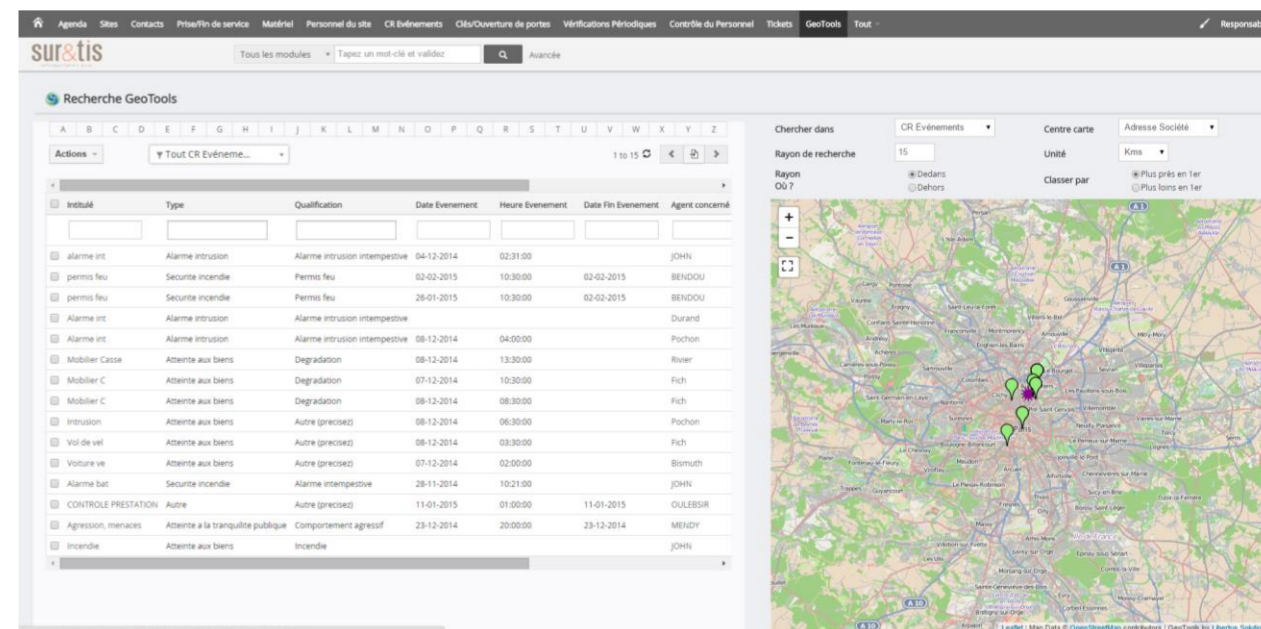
Agenda Sites Contacts Prise/Fin de service Matériel Personnel du site CR Evénements Clés/Ouverture de portes Vérifications Périodiques Contrôle du Personnel Tickets GeoTools Tout

Responsab

sur&tis

Tous les modules ▾ Tapez un mot-clé et validez Avancée

Recherche GeoTools

A B C D E F G H I J K L M N O P Q R S T U V W X Y Z

Actions ▾ Tout CR Evéneme... ▾ 1 to 15

| Intitulé | Type | Qualification | Date Evenement | Heure Evenement | Date Fin Evenement | Agent concerné |
|---|---|---|---|---|---|---|
| alarme int | Alarme intrusion | Alarme intrusion intempestive | 04-12-2014 | 02:31:00 | | JOHN |
| permis feu | Securite incendie | Permis feu | 02-02-2015 | 10:30:00 | 02-02-2015 | BENDOU |
| permis feu | Securite incendie | Permis feu | 26-01-2015 | 10:30:00 | 02-02-2015 | BENDOU |
| Alarme int | Alarme intrusion | Alarme intrusion intempestive | | | | Durand |
| Alarme int | Alarme intrusion | Alarme intrusion intempestive | 08-12-2014 | 04:00:00 | | Pochon |
| Mobilier Casse | Atteinte aux biens | Degradation | 08-12-2014 | 13:30:00 | | Rivier |
| Mobilier C | Atteinte aux biens | Degradation | 07-12-2014 | 10:30:00 | | Fich |
| Mobilier C | Atteinte aux biens | Degradation | 08-12-2014 | 08:30:00 | | Fich |
| Intrusion | Atteinte aux biens | Autre (precisez) | 08-12-2014 | 06:30:00 | | Pochon |
| Vol de vel | Atteinte aux biens | Autre (precisez) | 08-12-2014 | 03:30:00 | | Fich |
| Voiture ve | Atteinte aux biens | Autre (precisez) | 07-12-2014 | 02:00:00 | | Bismuth |
| Alarme bat | Securite incendie | Alarme intempestive | 28-11-2014 | 10:21:00 | | JOHN |
| CONTROLE PRESTATION | Autre | Autre (precisez) | 11-01-2015 | 01:00:00 | 11-01-2015 | OULEBSIR |
| Agression, menaces | Atteinte a la tranquilite publique | Comportement agressif | 23-12-2014 | 20:00:00 | 23-12-2014 | MENDY |
| Incendie | Atteinte aux biens | Incendie | | | | JOHN |

Chercher dans CR Evénements ▾
Centre carte Adresse Société ▾
Rayon de recherche 15
Unité Kms ▾
Rayon Où ? Dedans Dehors
Classer par Plus près en 1er Plus loins en 1er

Leaflet | Map Data © OpenStreetMap contributors | GeoTools by Liberdus Solu